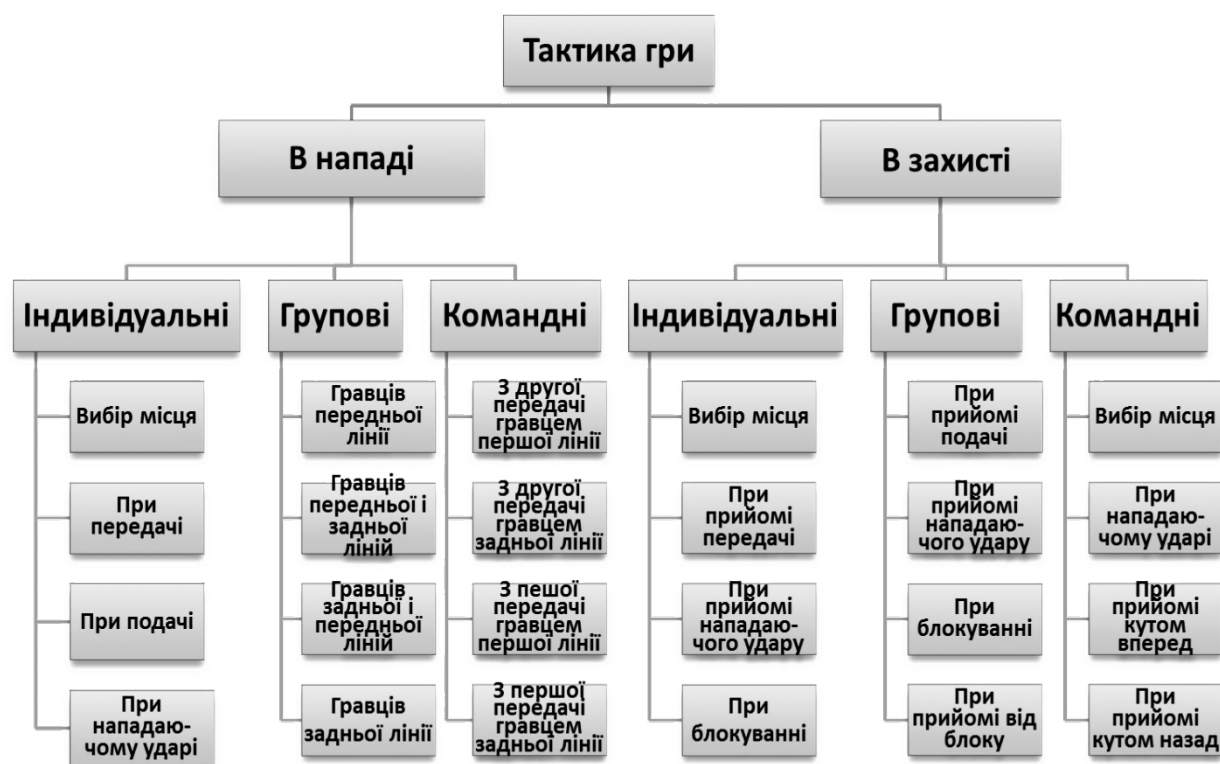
Тактика гри

В нападі

В захисті

Індивідуальні

Групові

Командні

Індивідуальні

Групові

Командні

Вибір місця

При передачі

При подачі

При нападаючому ударі

Гравців передньої лінії

Гравців передньої і задньої ліній

Гравців задньої і передньої ліній

Гравців задньої лінії

З другої передачі гравцем першої лінії

З другої передачі гравцем задньої лінії

З пешої передачі гравцем першої лінії

З першої передачі гравцем задньої лінії

Вибір місця

При прийомі передачі

При прийомі нападаючого удару

При блокуванні

При прийомі подачі

При прийомі нападаючого удару

При блокуванні

При прийомі від блоку

Вибір місця

При нападаючому ударі

При прийомі кутом вперед

При прийомі кутом назад